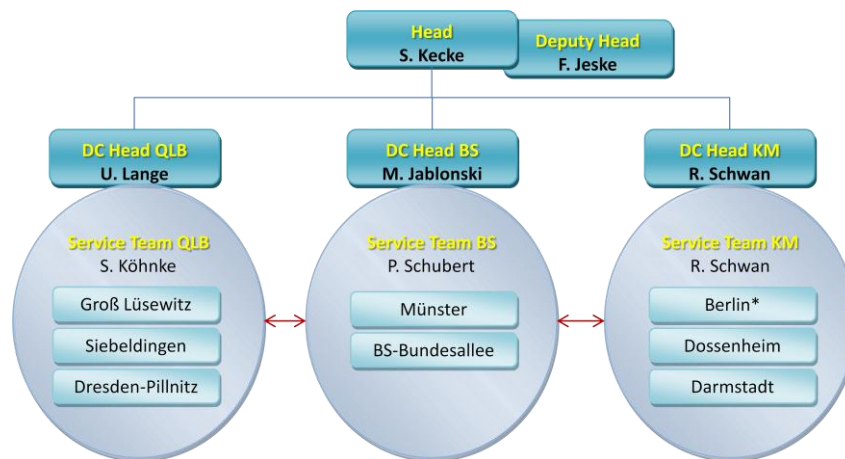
Head
S. Kecke

Deputy Head
F. Jeske

DC Head QLB
U. Lange

DC Head BS
M. Jablonski

DC Head KM
R. Schwan

Service Team QLB
S. Köhnke

Groß Lüsewitz

Siebeldingen

Dresden-Pillnitz

Service Team BS
P. Schubert

Münster

BS-Bundesallee

Service Team KM
R. Schwan

Berlin*

Dossenheim

Darmstadt